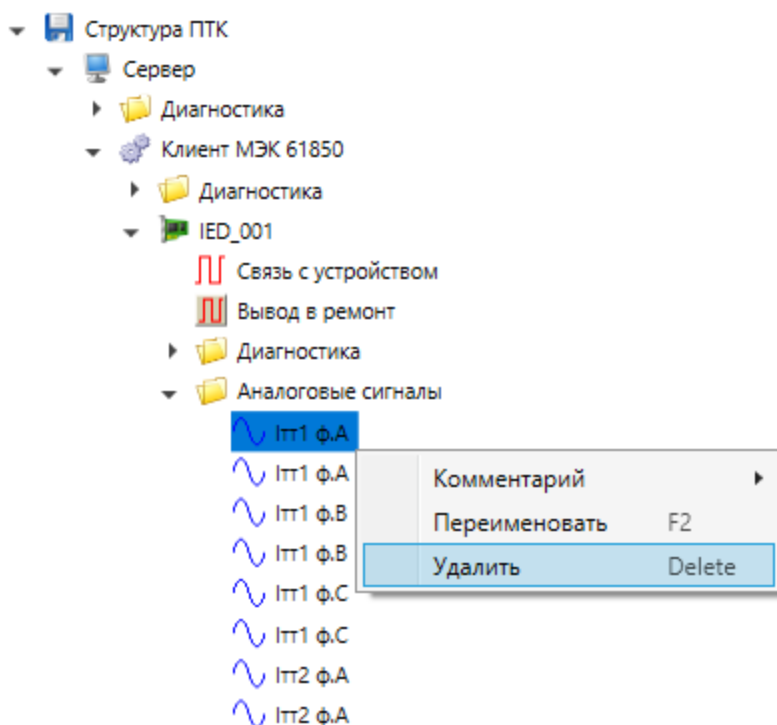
Структура ПТК
Сервер
Диагностика
Клиент МЭК 61850
Диагностика
IED_001
Связь с устройством
Вывод в ремонт
Диагностика
Аналоговые сигналы
Iтт1 ф.A
Iтт1 ф.A
Iтт1 ф.B
Iтт1 ф.B
Iтт1 ф.C
Iтт1 ф.C
Iтт2 ф.A
Iтт2 ф.A

Комментарий
Переименовать F2
Удалить Delete